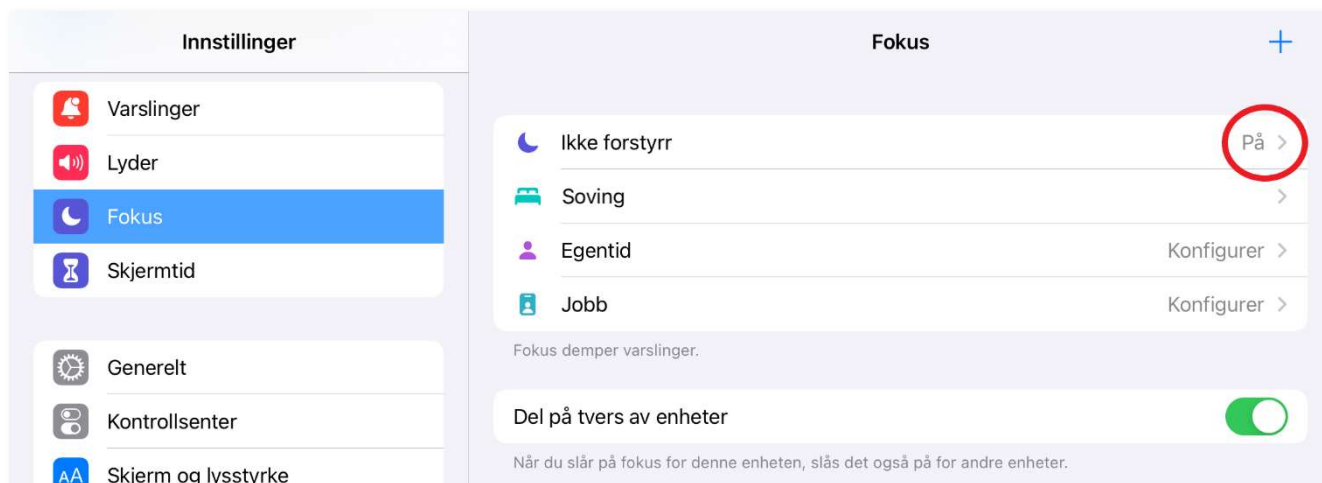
Innstillinger

Varslinger
Lyder
Fokus
Skjermtid

Generelt
Kontrollsenter
AA Skjerm og lysstyrke

Fokus
+

Ikke forstyrr På >
Soving >
Egentid Konfigurer >
Jobb Konfigurer >

Fokus demper varslinger.

Del på tvers av enheter

Når du slår på fokus for denne enheten, slås det også på for andre enheter.